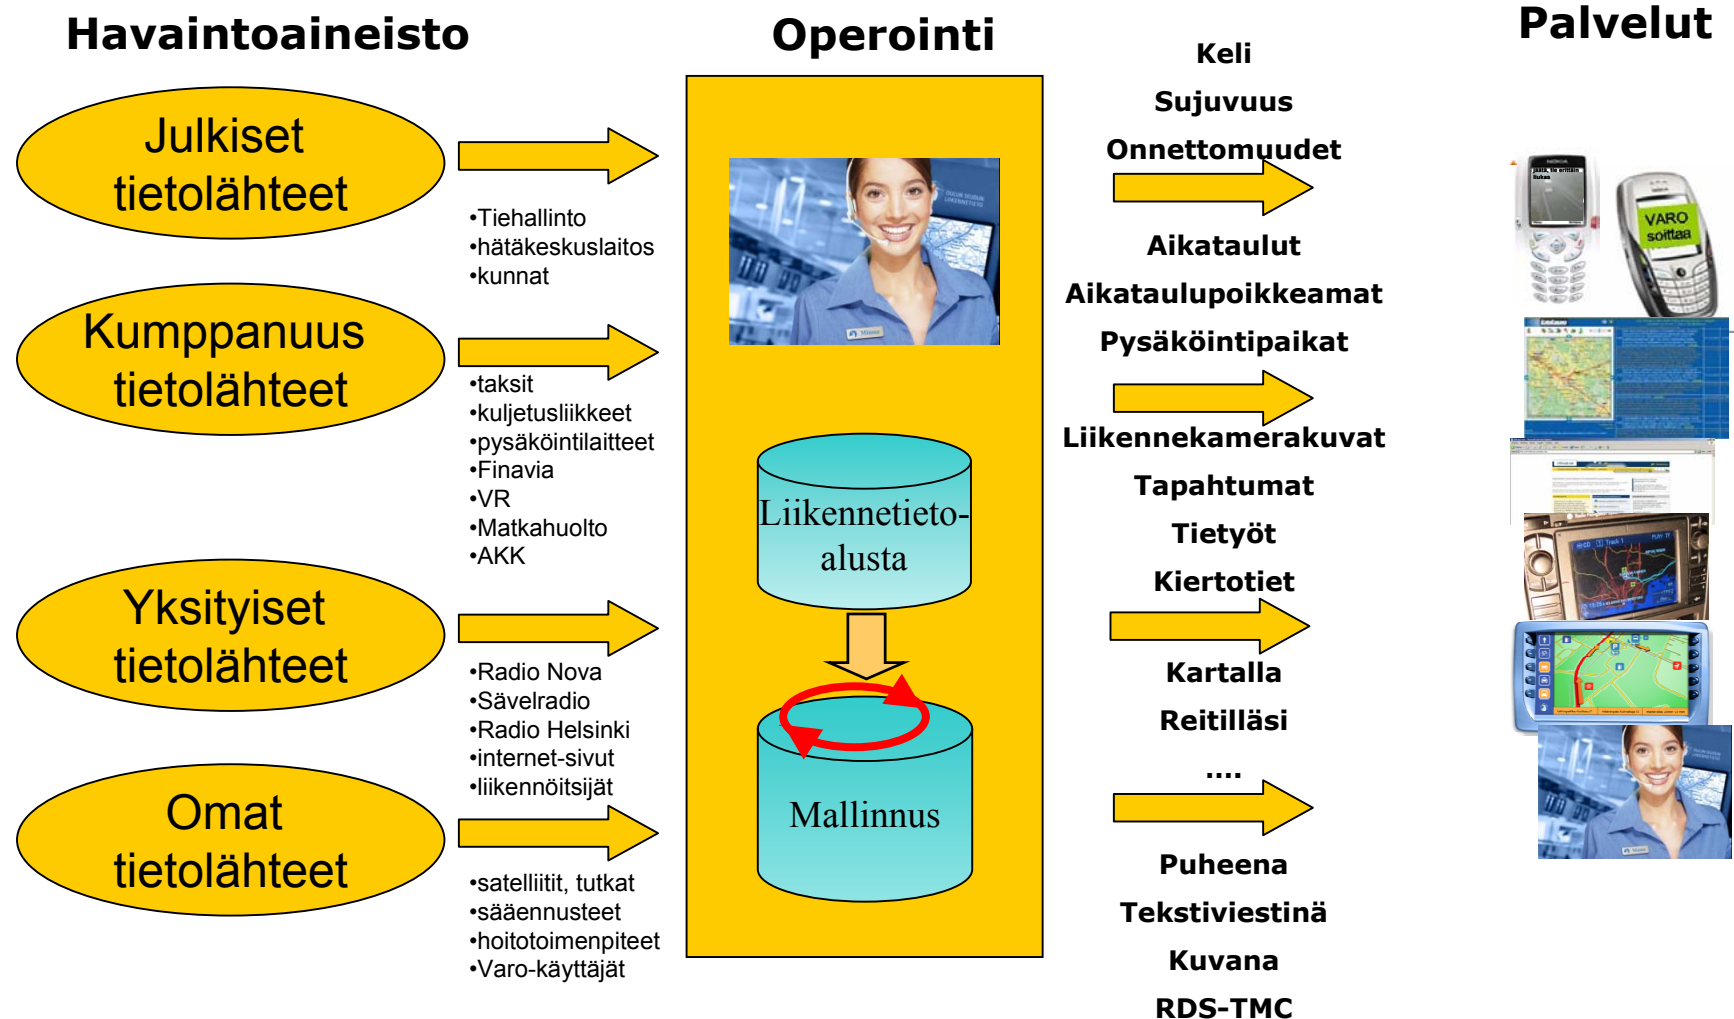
Havaintoaineisto

Operointi

Palvelut

Julkiset tietolähteet

•Tiehallinto
•hätäkeskuslaitos
•kunnat

Kumppanuus tietolähteet

•taksit
•kuljetusliikkeet
•pysäköintilaitteet
•Finavia
•VR
•Matkahuolto
•AKK

Yksityiset tietolähteet

•Radio Nova
•Sävelradio
•Radio Helsinki
•internet-sivut
•liikennöitsijät

Omat tietolähteet

•satelliitit, tutkat
•sääennusteet
•hoitotoimenpiteet
•Varo-käyttäjät

Liikennetieto-alusta

Mallinnus

Keli
Sujuvuus
Onnettomuudet

Aikataulut
Aikataulupoikkeamat
Pysäköintipaikat

Liikennekamerakuvat
Tapahtumat
Tietyöt
Kiertotiet

Kartalla
Reitilläsi
....

Puheena
Tekstiviestinä
Kuvana
RDS-TMC

VARO soittaa